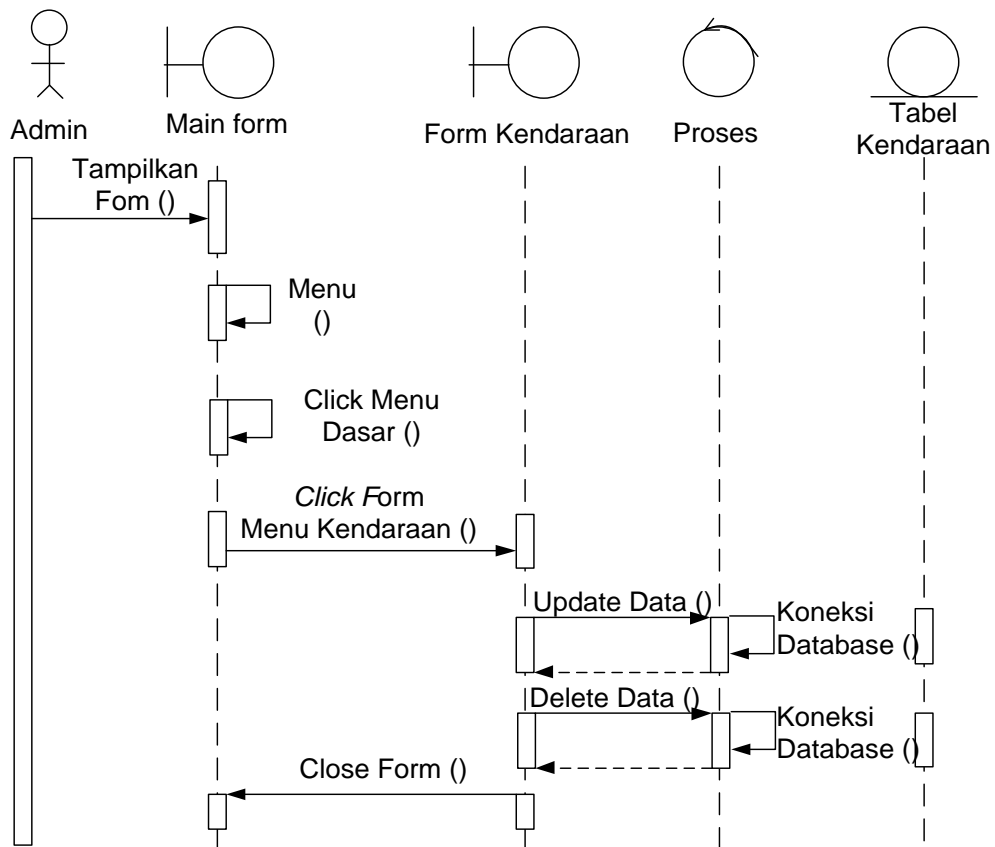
Admin

Main form

Form Kendaraan

Proses

Tabel Kendaraan

Tampilkan Fom ()

Menu ()

Click Menu Dasar ()

*Click F*orm Menu Kendaraan ()

Update Data ()

Koneksi Database ()

Delete Data ()

Koneksi Database ()

Close Form ()